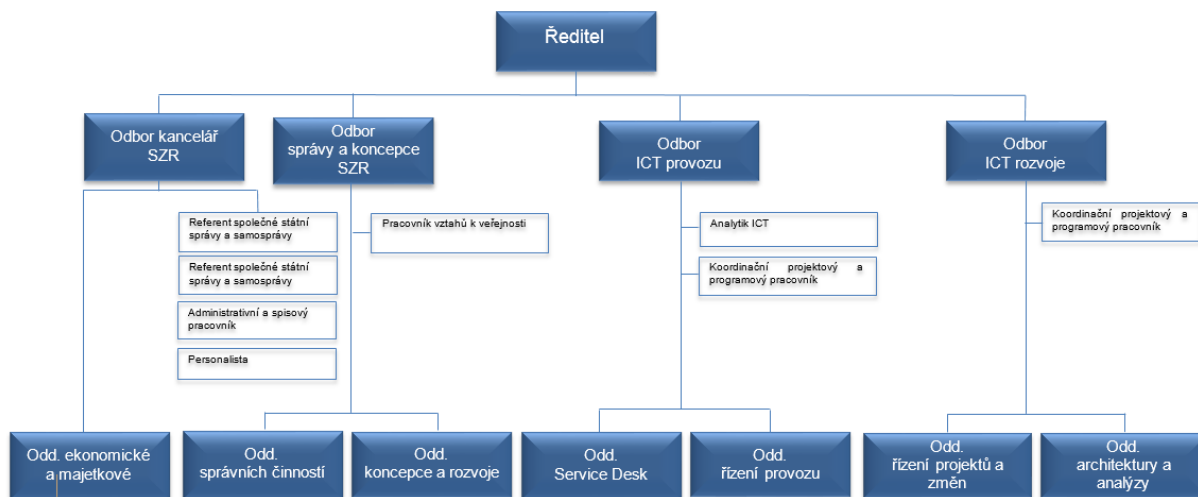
Ředitel

Odbor kancelář SZR

Odbor správy a koncepce SZR

Odbor ICT provozu

Odbor ICT rozvoje

Referent společné státní správy a samosprávy

Referent společné státní správy a samosprávy

Administrativní a spisový pracovník

Personalista

Pracovník vztahů k veřejnosti

Analytik ICT

Koordinační projektový a programový pracovník

Koordinační projektový a programový pracovník

Odd. ekonomické a majetkové

Odd. správních činností

Odd. koncepce a rozvoje

Odd. Service Desk

Odd. řízení provozu

Odd. řízení projektů a změn

Odd. architektury a analýzy